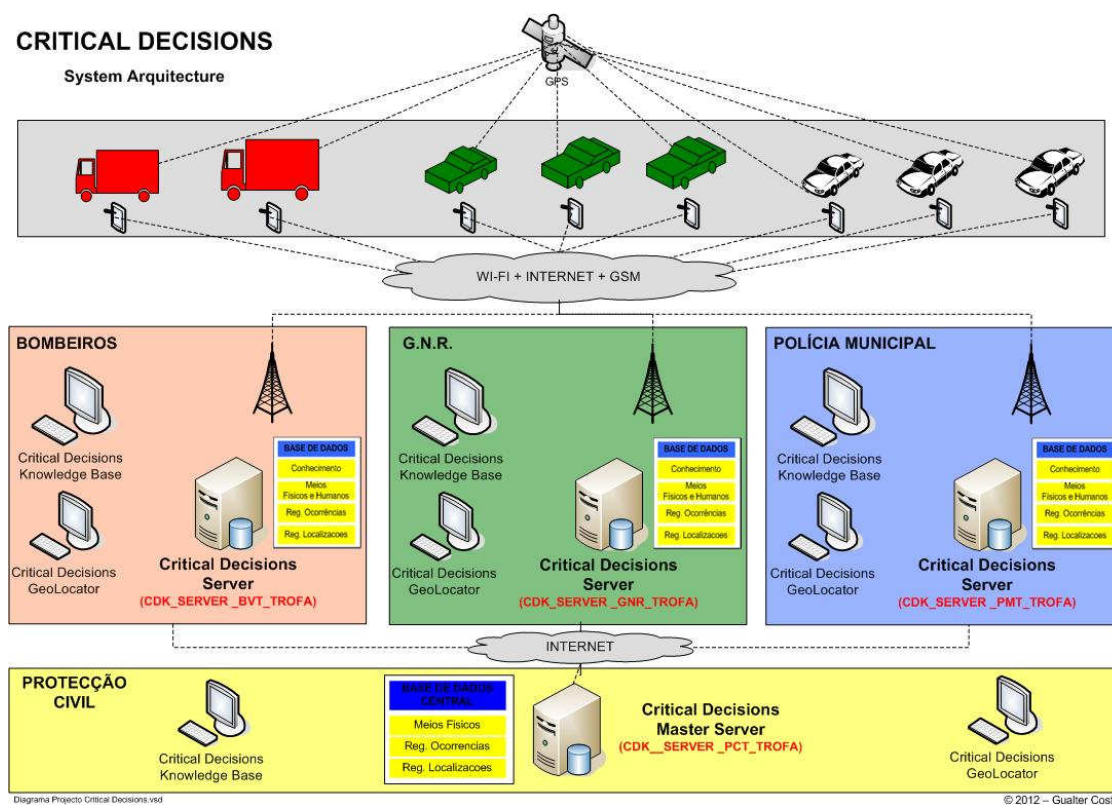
CRITICAL DECISIONS

System Arquitecture

GPS

WI-FI + INTERNET + GSM

BOMBEIROS

Critical Decisions Knowledge Base

Critical Decisions GeoLocator

BASE DE DADOS
Conhecimento
Meios Fisicos e Humanos
Reg. Ocorrências
Reg. Localizacoes

Critical Decisions Server
(CDK_SERVER _BVT_TROFA)

G.N.R.

Critical Decisions Knowledge Base

Critical Decisions GeoLocator

BASE DE DADOS
Conhecimento
Meios Fisicos e Humanos
Reg. Ocorrências
Reg. Localizacoes

Critical Decisions Server
(CDK_SERVER _GNR_TROFA)

POLÍCIA MUNICIPAL

Critical Decisions Knowledge Base

Critical Decisions GeoLocator

BASE DE DADOS
Conhecimento
Meios Fisicos e Humanos
Reg. Ocorrências
Reg. Localizacoes

Critical Decisions Server
(CDK_SERVER _PMT_TROFA)

INTERNET

PROTECÇÃO CIVIL

Critical Decisions Knowledge Base

BASE DE DADOS CENTRAL
Meios Fisicos
Reg. Ocorrencias
Reg. Localizacoes

Critical Decisions Master Server
(CDK__SERVER _PCT_TROFA)

Critical Decisions GeoLocator

Diagrama Projecto Critical Decisions.vsd

© 2012 – Gualter Cos